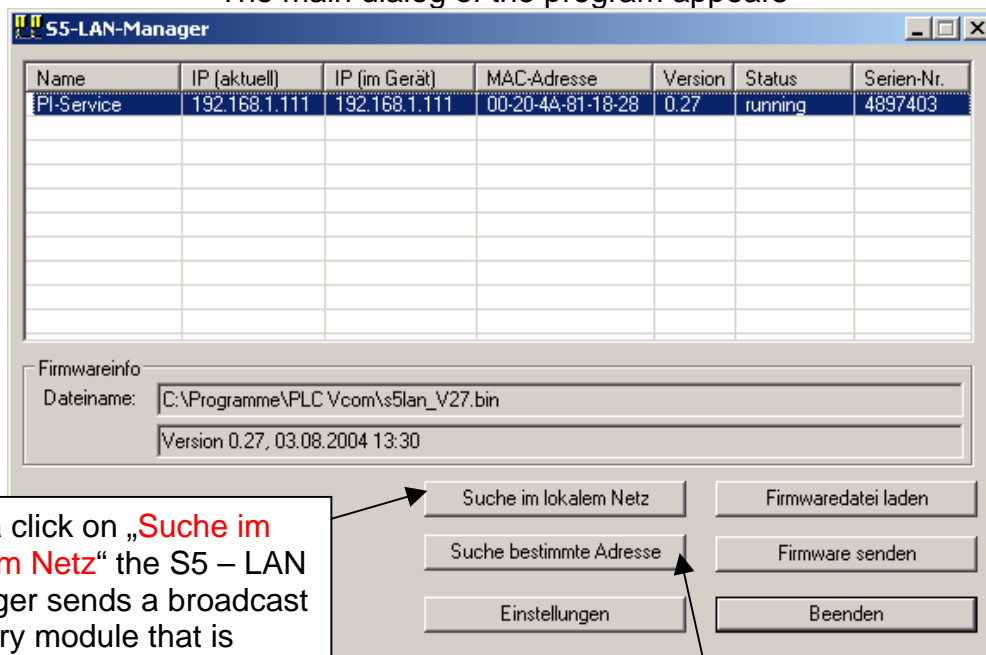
The main dialog of the program appears

S5-LAN-Manager

| Name | IP (aktuell) | IP (im Gerät) | MAC-Adresse | Version | Status | Serien-Nr. |
|---|---|---|---|---|---|---|
| PI-Service | 192.168.1.111 | 192.168.1.111 | 00-20-4A-81-18-28 | 0.27 | running | 4897403 |

Firmwareinfo

Dateiname: C:\Programme\PLC Vcom\s5lan_V27.bin

Version 0.27, 03.08.2004 13:30

Suche im lokalem Netz

Firmwaredatei laden

Suche bestimmte Adresse

Firmware senden

Einstellungen

Beenden

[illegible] click on „Suche im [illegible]m Netz" the S5 – LAN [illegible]ger sends a broadcast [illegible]ry module that is